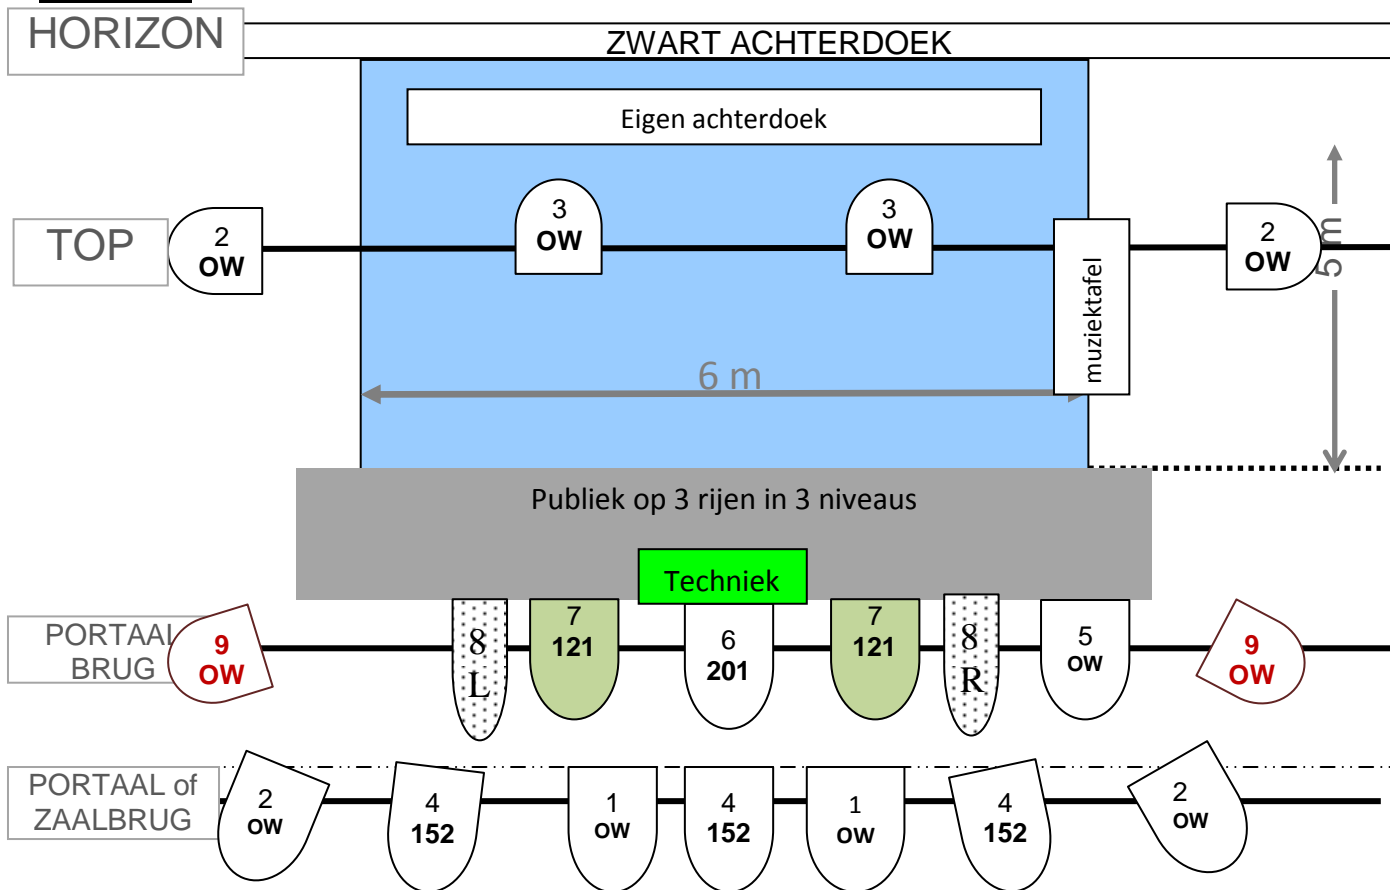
HORIZON

ZWART ACHTERDOEK

Eigen achterdoek

TOP

2
OW

3
OW

3
OW

muziektafel

2
OW

5 m

6 m

Publiek op 3 rijen in 3 niveaus

Techniek

PORTAAL BRUG

9
OW

8
L

7
121

6
201

7
121

8
R

5
OW

9
OW

PORTAAL of ZAALBRUG

2
OW

4
152

1
OW

4
152

1
OW

4
152

2
OW